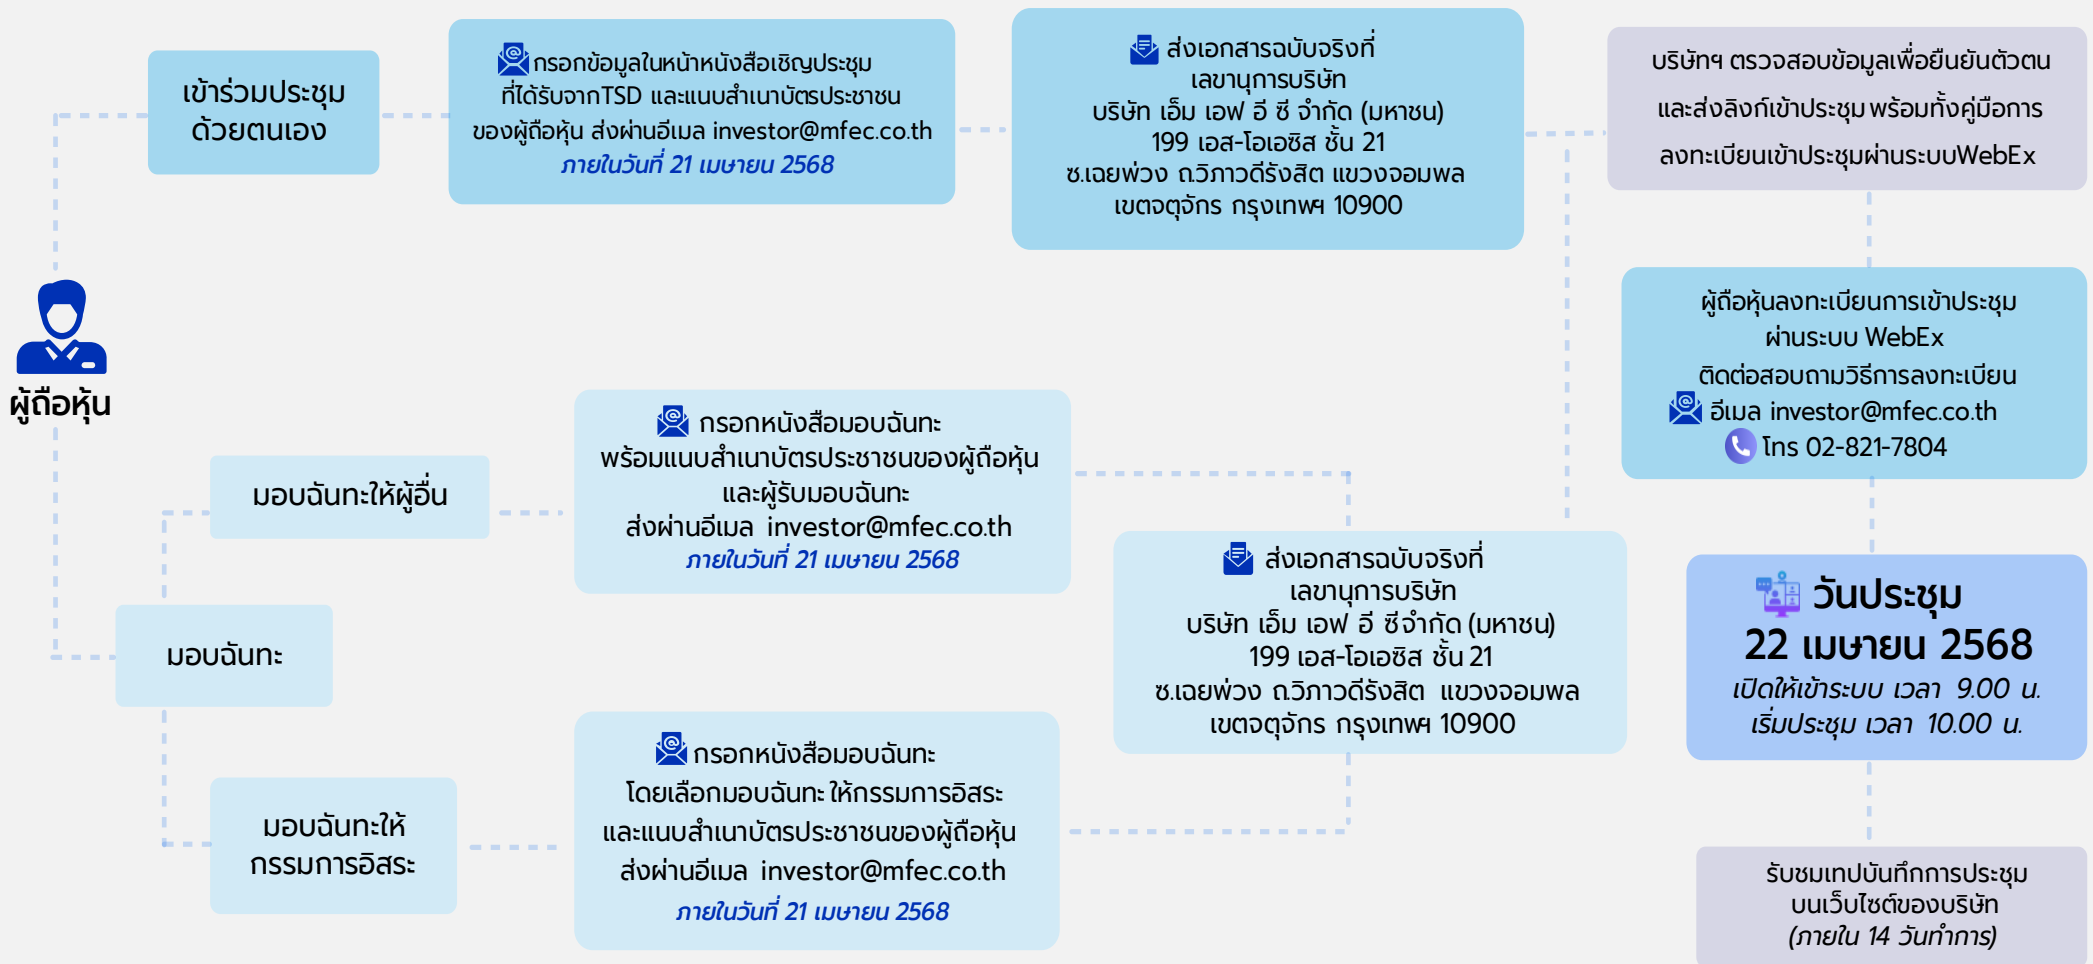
ผู้ถือหุ้น

เข้าร่วมประชุมด้วยตนเอง

กรอกข้อมูลในหน้าหนังสือเชิญประชุม ที่ได้รับจากTSD และแนบสำเนาบัตรประชาชน ของผู้ถือหุ้น ส่งผ่านอีเมล investor@mfec.co.th
ภายในวันที่ 21 เมษายน 2568

ส่งเอกสารฉบับจริงที่
เลขานุการบริษัท
บริษัท เอ็ม เอฟ อี ซี จำกัด (มหาชน)
199 เอส-โอเอซิส ชั้น 21
ซ.เฉยพ่วง ถ.วิภาวดีรังสิต แขวงจอมพล
เขตจตุจักร กรุงเทพฯ 10900

บริษัทฯ ตรวจสอบข้อมูลเพื่อยืนยันตัวตน และส่งลิงก์เข้าประชุม พร้อมทั้งคู่มือการลงทะเบียนเข้าประชุมผ่านระบบWebEx

ผู้ถือหุ้นลงทะเบียนการเข้าประชุม
ผ่านระบบ WebEx
ติดต่อสอบถามวิธีการลงทะเบียน
อีเมล investor@mfec.co.th
โทร 02-821-7804

มอบฉันทะให้ผู้อื่น

กรอกหนังสือมอบฉันทะ
พร้อมแนบสำเนาบัตรประชาชนของผู้ถือหุ้น
และผู้รับมอบฉันทะ
ส่งผ่านอีเมล investor@mfec.co.th
ภายในวันที่ 21 เมษายน 2568

มอบฉันทะ

ส่งเอกสารฉบับจริงที่
เลขานุการบริษัท
บริษัท เอ็ม เอฟ อี ซีจำกัด (มหาชน)
199 เอส-โอเอซิส ชั้น 21
ซ.เฉยพ่วง ถ.วิภาวดีรังสิต แขวงจอมพล
เขตจตุจักร กรุงเทพฯ 10900

วันประชุม
22 เมษายน 2568
เปิดให้เข้าระบบ เวลา 9.00 น.
เริ่มประชุม เวลา 10.00 น.

มอบฉันทะให้กรรมการอิสระ

กรอกหนังสือมอบฉันทะ
โดยเลือกมอบฉันทะ ให้กรรมการอิสระ
และแนบสำเนาบัตรประชาชนของผู้ถือหุ้น
ส่งผ่านอีเมล investor@mfec.co.th
ภายในวันที่ 21 เมษายน 2568

รับชมเทปบันทึกการประชุม
บนเว็บไซต์ของบริษัท
(ภายใน 14 วันทำการ)